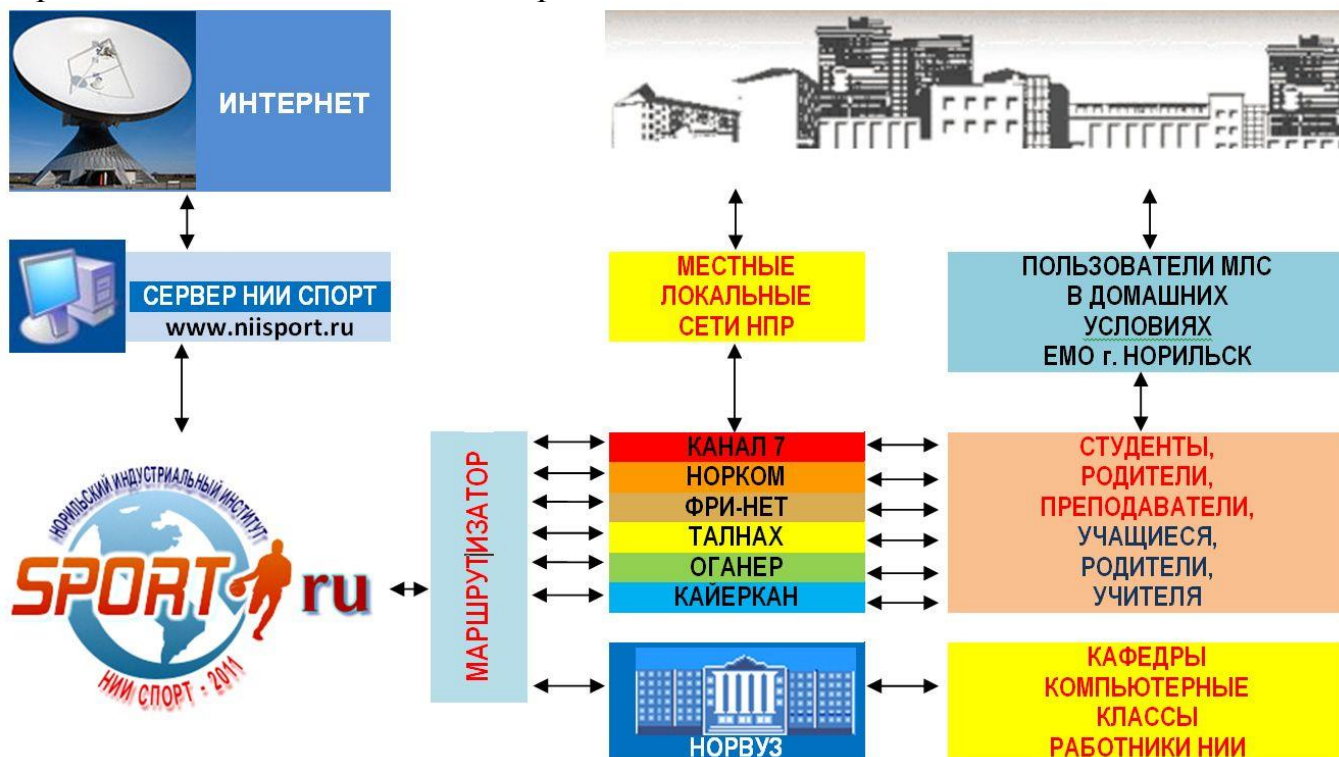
ИНТЕРНЕТ

СЕРВЕР НИИ СПОРТ
www.niisport.ru

НОРИЛЬСКИЙ ИНДУСТРИАЛЬНЫЙ ИНСТИТУТ
SPORT ru
НИИ СПОРТ - 2011

МАРШРУТИЗАТОР

МЕСТНЫЕ ЛОКАЛЬНЫЕ СЕТИ НПР

ПОЛЬЗОВАТЕЛИ МЛС В ДОМАШНИХ УСЛОВИЯХ ЕМО г. НОРИЛЬСК

КАНАЛ 7
НОРКОМ
ФРИ-НЕТ
ТАЛНАХ
ОГАНЕР
КАЙЕРКАН

СТУДЕНТЫ, РОДИТЕЛИ, ПРЕПОДАВАТЕЛИ, УЧАЩИЕСЯ, РОДИТЕЛИ, УЧИТЕЛЯ

НОРВУЗ

КАФЕДРЫ КОМПЬЮТЕРНЫЕ КЛАССЫ РАБОТНИКИ НИИ